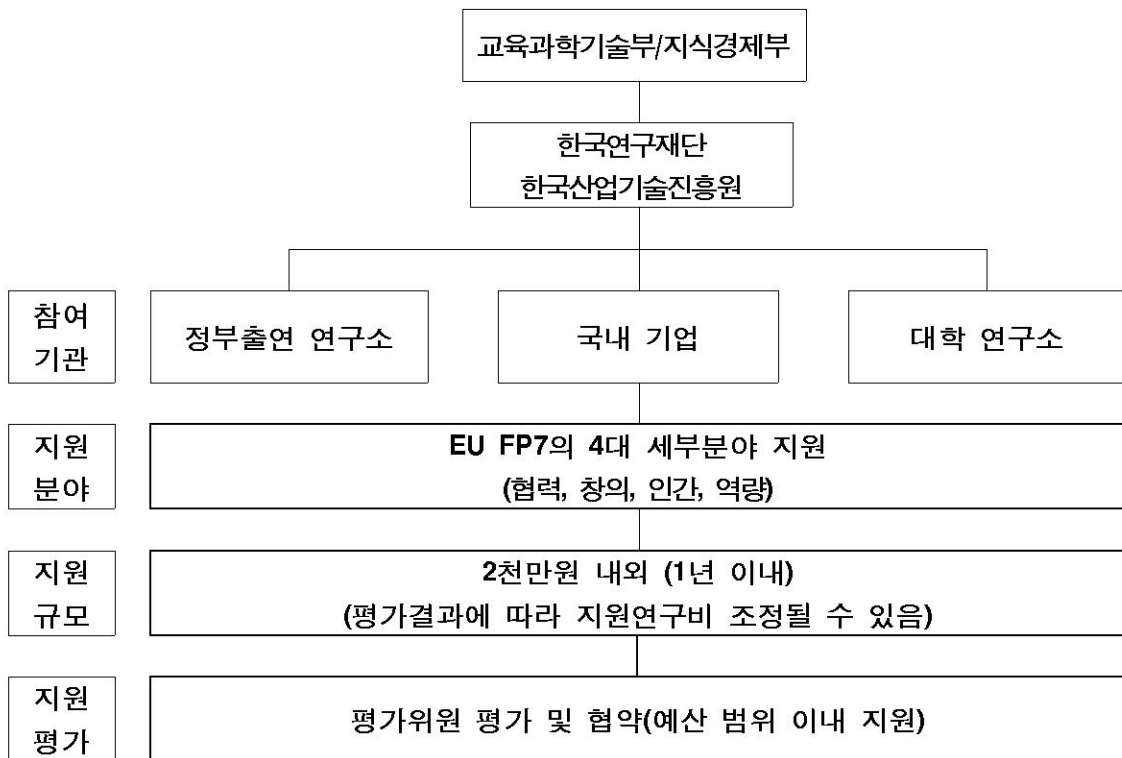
교육과학기술부/지식경제부

한국연구재단
한국산업기술진흥원

참여 기관

정부출연 연구소

국내 기업

대학 연구소

지원 분야

EU FP7의 4대 세부분야 지원
(협력, 창의, 인간, 역량)

지원 규모

2천만원 내외 (1년 이내)
(평가결과에 따라 지원연구비 조정될 수 있음)

지원 평가

평가위원 평가 및 협약(예산 범위 이내 지원)